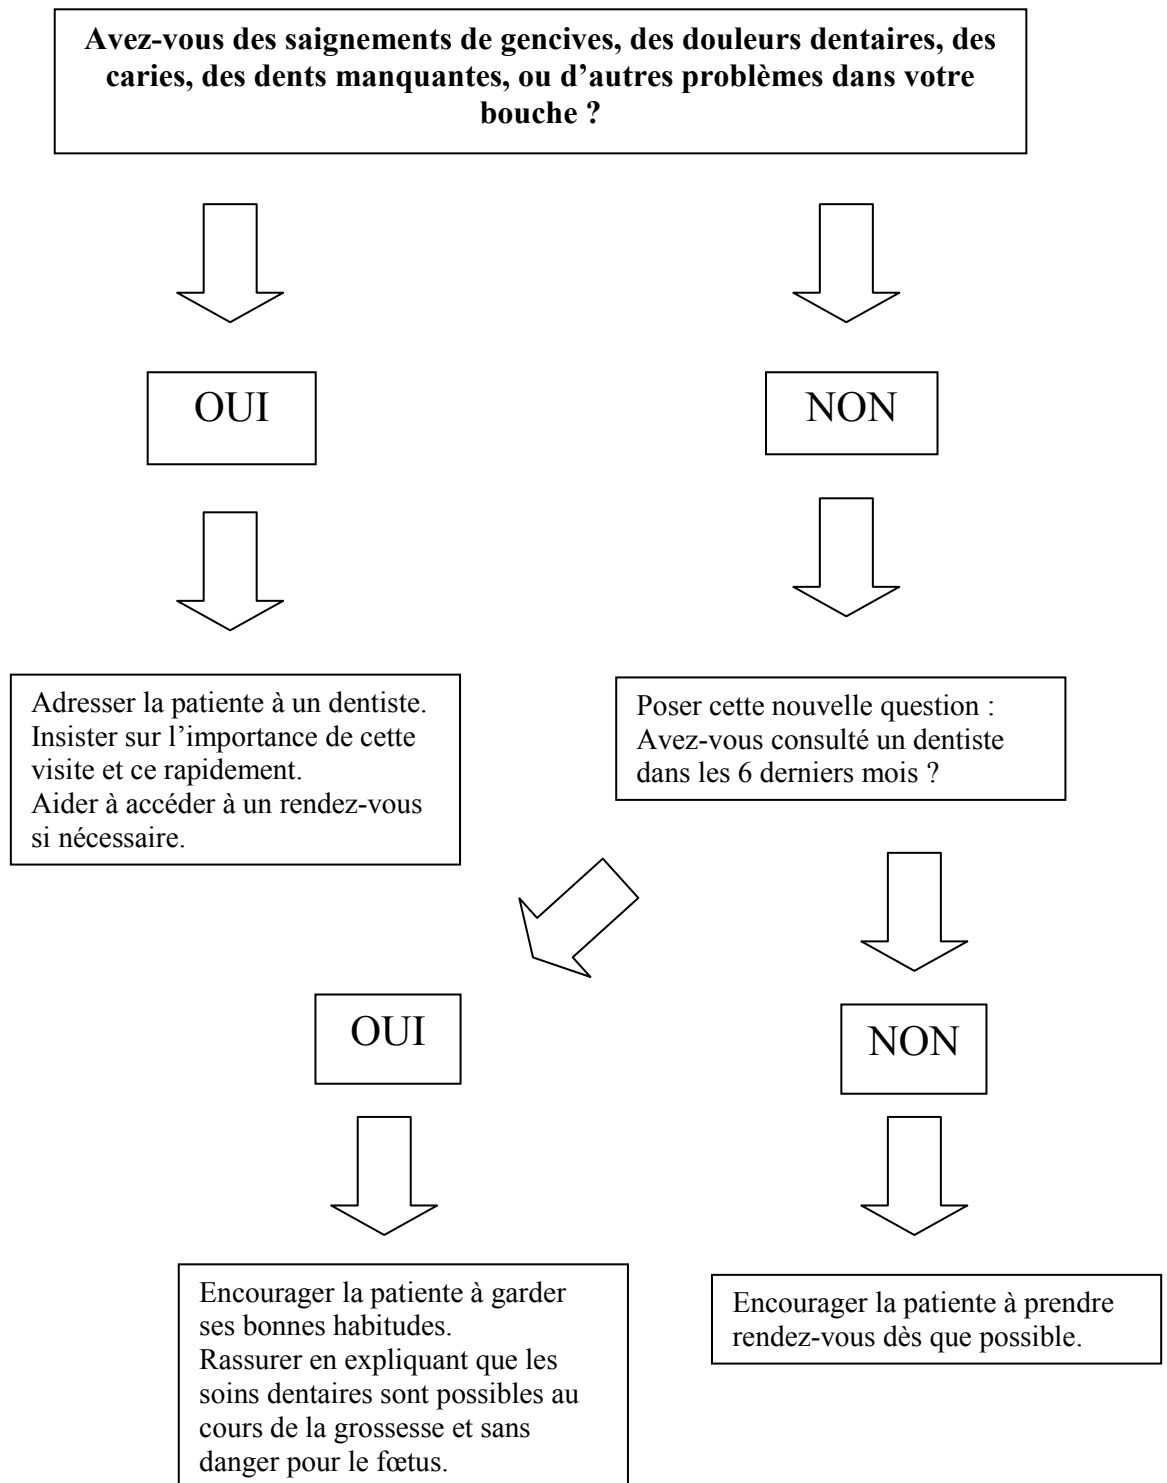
**Avez-vous des saignements de gencives, des douleurs dentaires, des caries, des dents manquantes, ou d'autres problèmes dans votre bouche ?**

OUI

NON

Adresser la patiente à un dentiste.
Insister sur l'importance de cette visite et ce rapidement.
Aider à accéder à un rendez-vous si nécessaire.

Poser cette nouvelle question :
Avez-vous consulté un dentiste dans les 6 derniers mois ?

OUI

NON

Encourager la patiente à garder ses bonnes habitudes.
Rassurer en expliquant que les soins dentaires sont possibles au cours de la grossesse et sans danger pour le fœtus.

Encourager la patiente à prendre rendez-vous dès que possible.